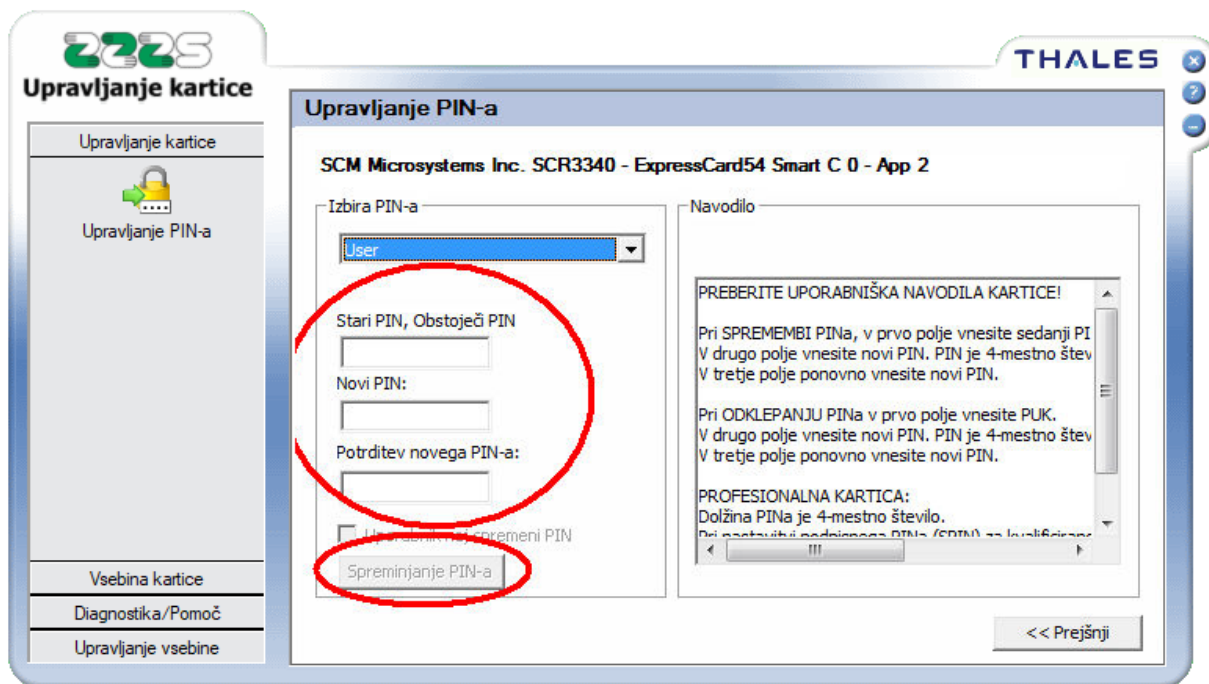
Upravljanje kartice

THALES

Upravljanje kartice

Upravljanje PIN-a

Upravljanje PIN-a

SCM Microsystems Inc. SCR3340 - ExpressCard54 Smart C 0 - App 2

Izbira PIN-a

User

Stari PIN, Obstoječi PIN

Novi PIN:

Potrditev novega PIN-a:

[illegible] spremeni PIN

Spreminjanje PIN-a

Navodilo

PREBERITE UPORABNIŠKA NAVODILA KARTICE!

Pri SPREMEMBI PINa, v prvo polje vnesite sedanji PI
V drugo polje vnesite novi PIN. PIN je 4-mestno štev
V tretje polje ponovno vnesite novi PIN.

Pri ODKLEPANJU PINa v prvo polje vnesite PUK.
V drugo polje vnesite novi PIN. PIN je 4-mestno štev
V tretje polje ponovno vnesite novi PIN.

PROFESIONALNA KARTICA:
Dolžina PINa je 4-mestno število.
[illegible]

Vsebina kartice

Diagnostika/Pomoč

Upravljanje vsebine

<< Prejšnji